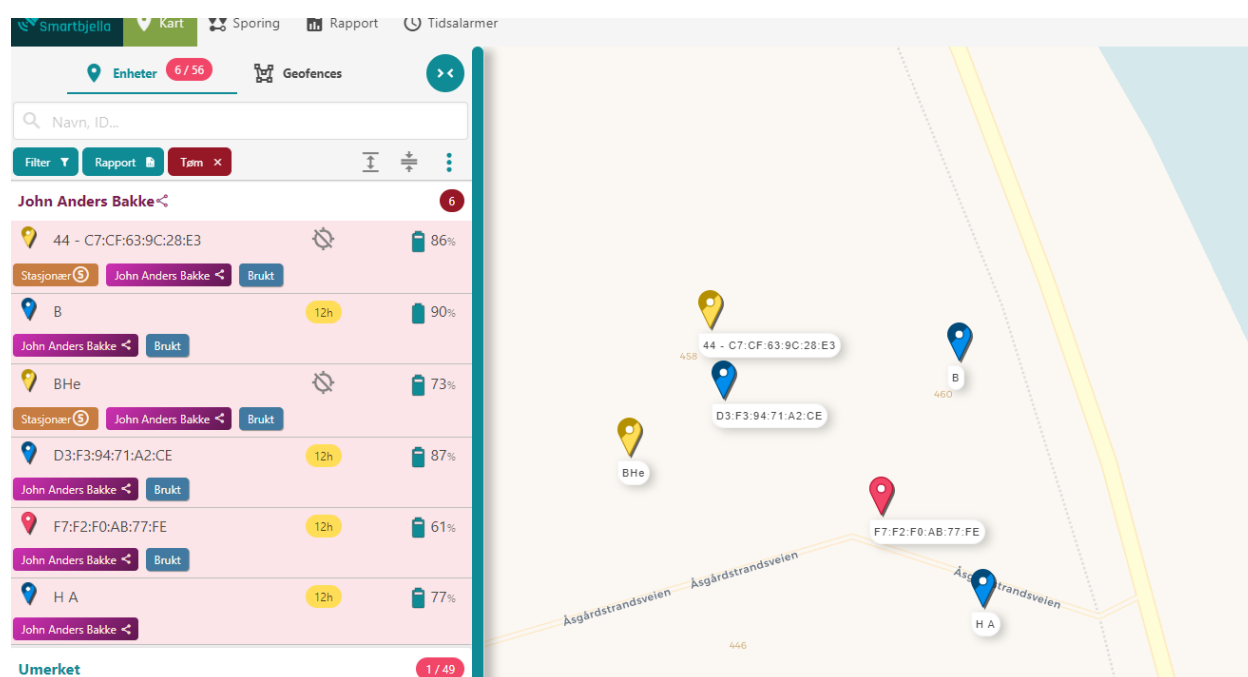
Smartbjella Kart Sporing Rapport Tidsalarmer

Enheter 6 / 56 Geofences

Navn, ID...

Filter Rapport Tøm ×

John Anders Bakke 6

44 - C7:CF:63:9C:28:E3 86%
Stasjonær S John Anders Bakke Brukt

B 12h 90%
John Anders Bakke Brukt

BHe 73%
Stasjonær S John Anders Bakke Brukt

D3:F3:94:71:A2:CE 12h 87%
John Anders Bakke Brukt

F7:F2:F0:AB:77:FE 12h 61%
John Anders Bakke Brukt

H A 12h 77%
John Anders Bakke

Umerket 1 / 49

44 - C7:CF:63:9C:28:E3
458
B
460
D3:F3:94:71:A2:CE
BHe
F7:F2:F0:AB:77:FE
Åsgårdstrandsveien
Åsgårdstrandsveien
Åsgårdstrandsveien
H A
446